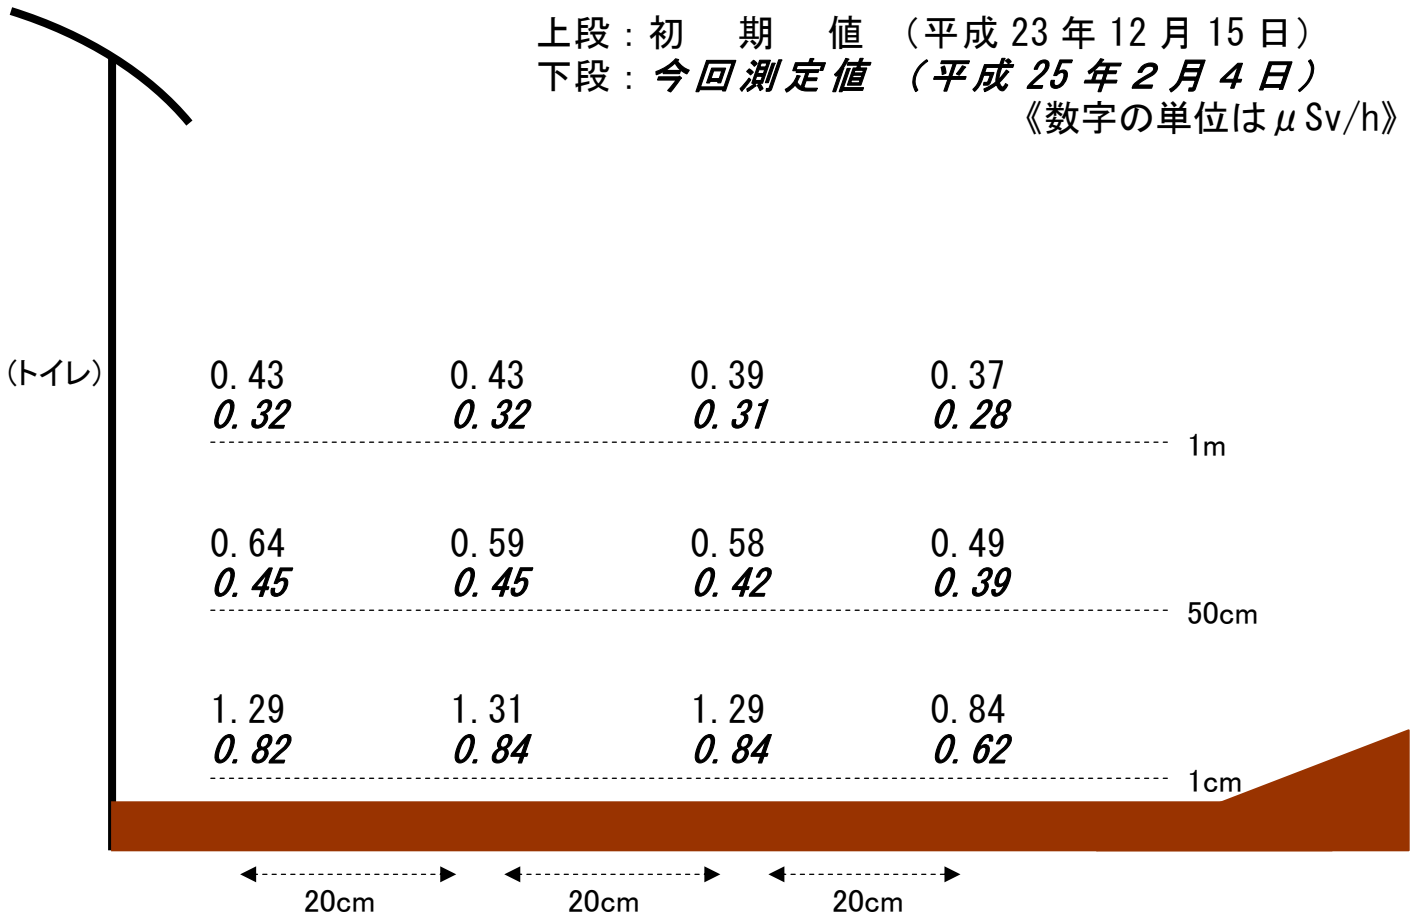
上段：初　期　値　（平成 23 年 12 月 15 日）
下段：今回測定値　（平成 25 年 2 月 4 日）
《数字の単位は$\mu$Sv/h》

（トイレ）

0. 43
0. 32

0. 43
0. 32

0. 39
0. 31

0. 37
0. 28

1m

0. 64
0. 45

0. 59
0. 45

0. 58
0. 42

0. 49
0. 39

50cm

1. 29
0. 82

1. 31
0. 84

1. 29
0. 84

0. 84
0. 62

1cm

20cm
20cm
20cm